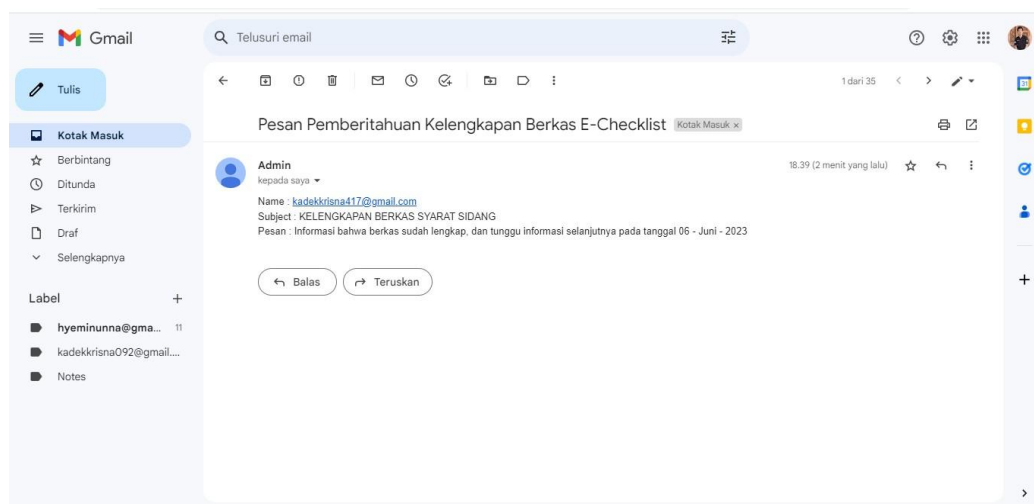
Gmail

Telusuri email

Tulis

Kotak Masuk
Berbintang
Ditunda
Terkirim
Draf
Selengkapnya

Label +
hyeminunna@gma... 11
kadekkrisna092@gmail....
Notes

1 dari 35

Pesan Pemberitahuan Kelengkapan Berkas E-Checklist Kotak Masuk ×

Admin
kepada saya

18.39 (2 menit yang lalu)

Name : kadekkrisna417@gmail.com
Subject : KELENGKAPAN BERKAS SYARAT SIDANG
Pesan : Informasi bahwa berkas sudah lengkap, dan tunggu informasi selanjutnya pada tanggal 06 - Juni - 2023

Balas
Teruskan